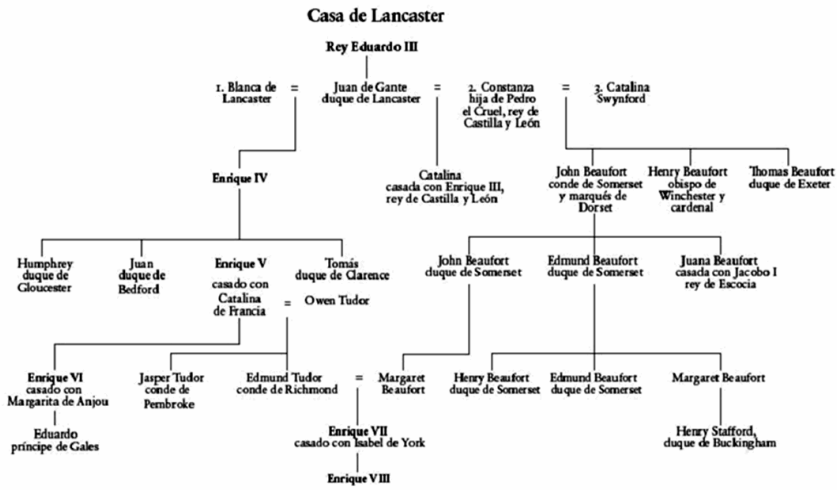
Casa de Lancaster

Rey Eduardo III

1. Blanca de Lancaster = Juan de Gante duque de Lancaster = 2. Constanza hija de Pedro el Cruel, rey de Castilla y León = 3. Catalina Swynford

Enrique IV

Catalina casada con Enrique III, rey de Castilla y León

John Beaufort conde de Somerset y marqués de Dorset

Henry Beaufort obispo de Winchester y cardenal

Thomas Beaufort duque de Exeter

Humphrey duque de Gloucester

Juan duque de Bedford

Enrique V casado con Catalina de Francia = Owen Tudor

Tomás duque de Clarence

John Beaufort duque de Somerset

Edmund Beaufort duque de Somerset

Juana Beaufort casada con Jacobo I rey de Escocia

Enrique VI casado con Margarita de Anjou

Jasper Tudor conde de Pembroke

Edmund Tudor conde de Richmond = Margaret Beaufort

Henry Beaufort duque de Somerset

Edmund Beaufort duque de Somerset

Margaret Beaufort

Eduardo príncipe de Gales

Enrique VII casado con Isabel de York

Henry Stafford, duque de Buckingham

Enrique VIII